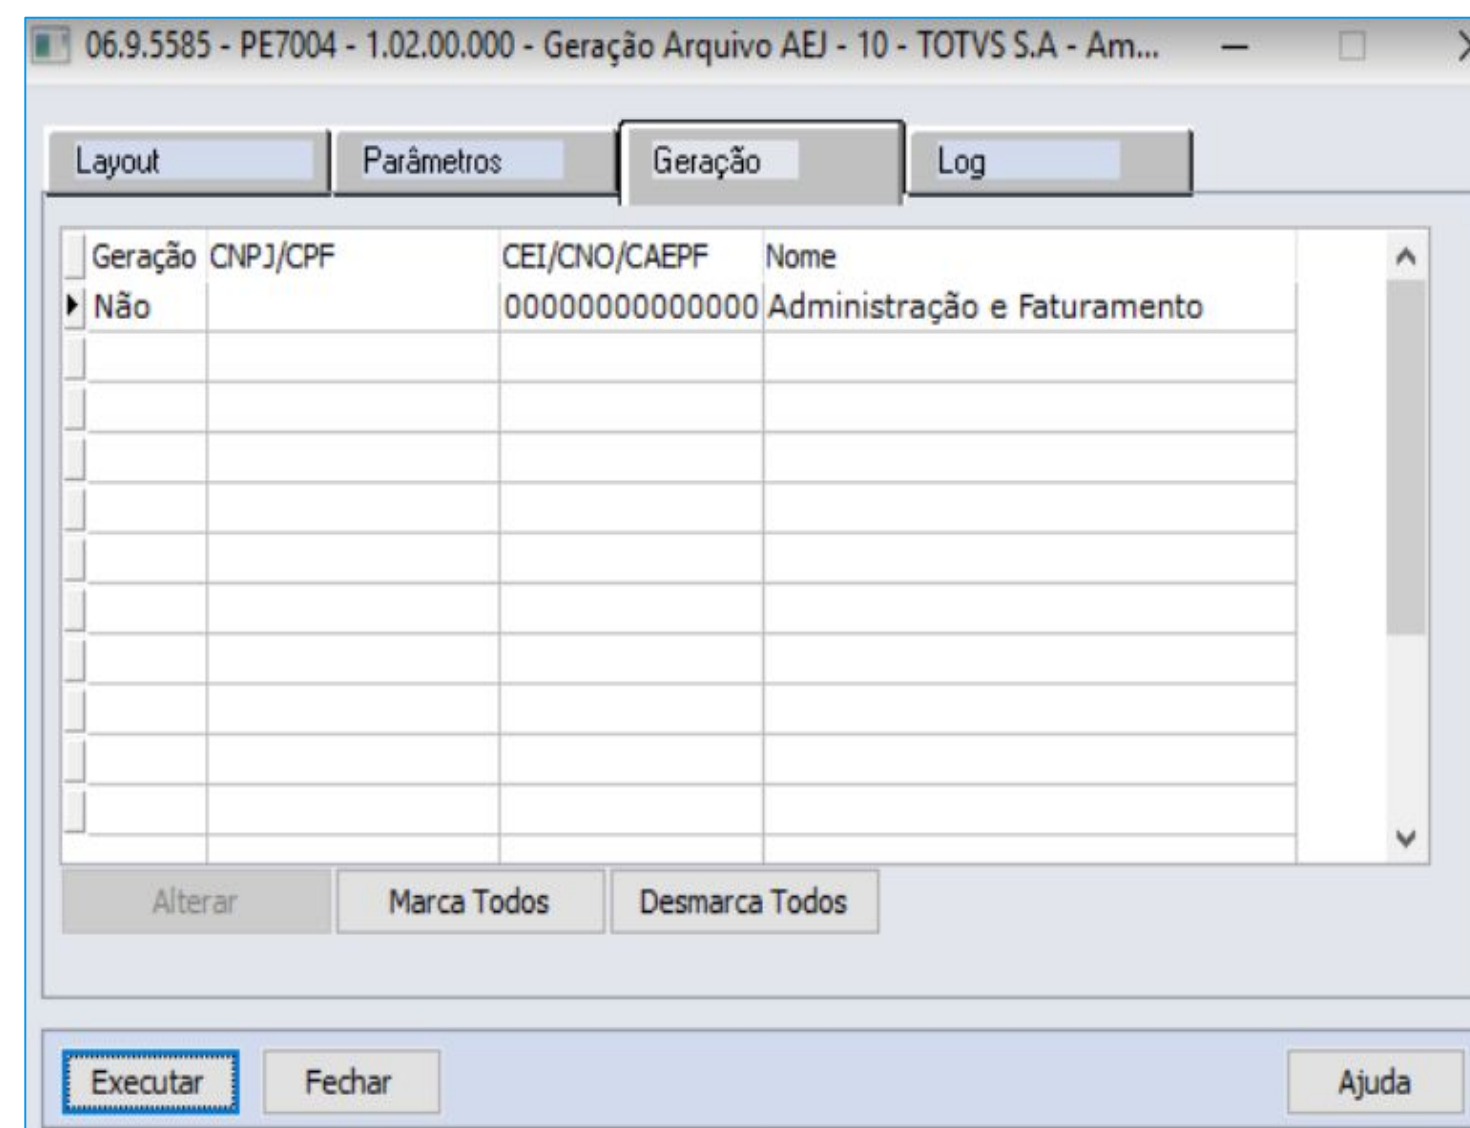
06.9.5585 - PE7004 - 1.02.00.000 - Geração Arquivo AEJ - 10 - TOTVS S.A - Am...

Layout | Parâmetros | Geração | Log

| Geração | CNPJ/CPF | CEI/CNO/CAEPF | Nome |
|---|---|---|---|
| Não | | 00000000000000 | Administração e Faturamento |

Alterar | Marca Todos | Desmarca Todos

Executar | Fechar | Ajuda